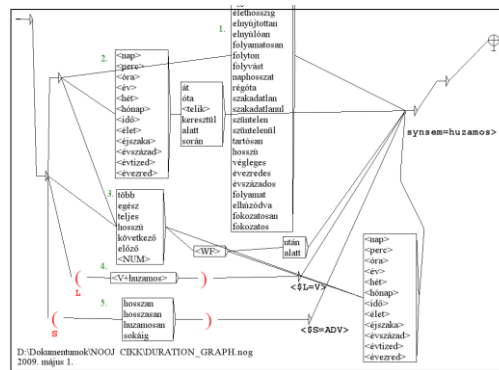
1.
élethosszig
elnyújtottan
elnyúlóan
folyamatosan
folyton
folyvást
naphosszat
régóta
szakadatlan
szakadatlanul
szüntelen
szüntelenül
tartósan
hosszú
végleges
évezredes
évszázados
folyamat
elhúzódva
fokozatosan
fokozatos

2.
<nap>
<perc>
<óra>
<év>
<hét>
<hónap>
<idő>
<élet>
<éjszaka>
<évszázad>
<évtized>
<évezred>

át
óta
<telik>
keresztül
alatt
során

3.
több
egész
teljes
hosszú
következő
előző
<NUM>

<WF>

után
alatt

4.
L
<V+huzamos>
<$L=V>

5.
S
hosszan
hosszasan
huzamosan
sokáig
<$S=ADV>

synsem=huzamos>

<nap>
<perc>
<óra>
<év>
<hét>
<hónap>
<idő>
<élet>
<éjszaka>
<évszázad>
<évtized>
<évezred>

D:\Dokumentumok\NOOJ CIKK\DURATION_GRAPH.nog
2009. május 1.